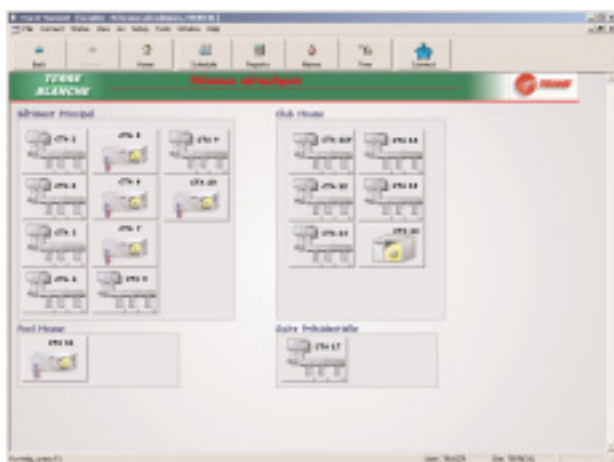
Back
Home
Schedule
Reports
Alarms
Trend
Connect

TERRE BLANCHE
Réseaux aérauliques
TRANE

Bâtiment Principal
CTA 1
CTA 5
CTA 9
CTA 3
CTA 6
CTA 10
CTA 2
CTA 7
CTA 4
CTA 8

Club House
CTA 11
CTA 13
CTA 12
CTA 14
CTA 15
CTA 16

Pool House
CTA 18

Suite Présidentielle
CTA 17